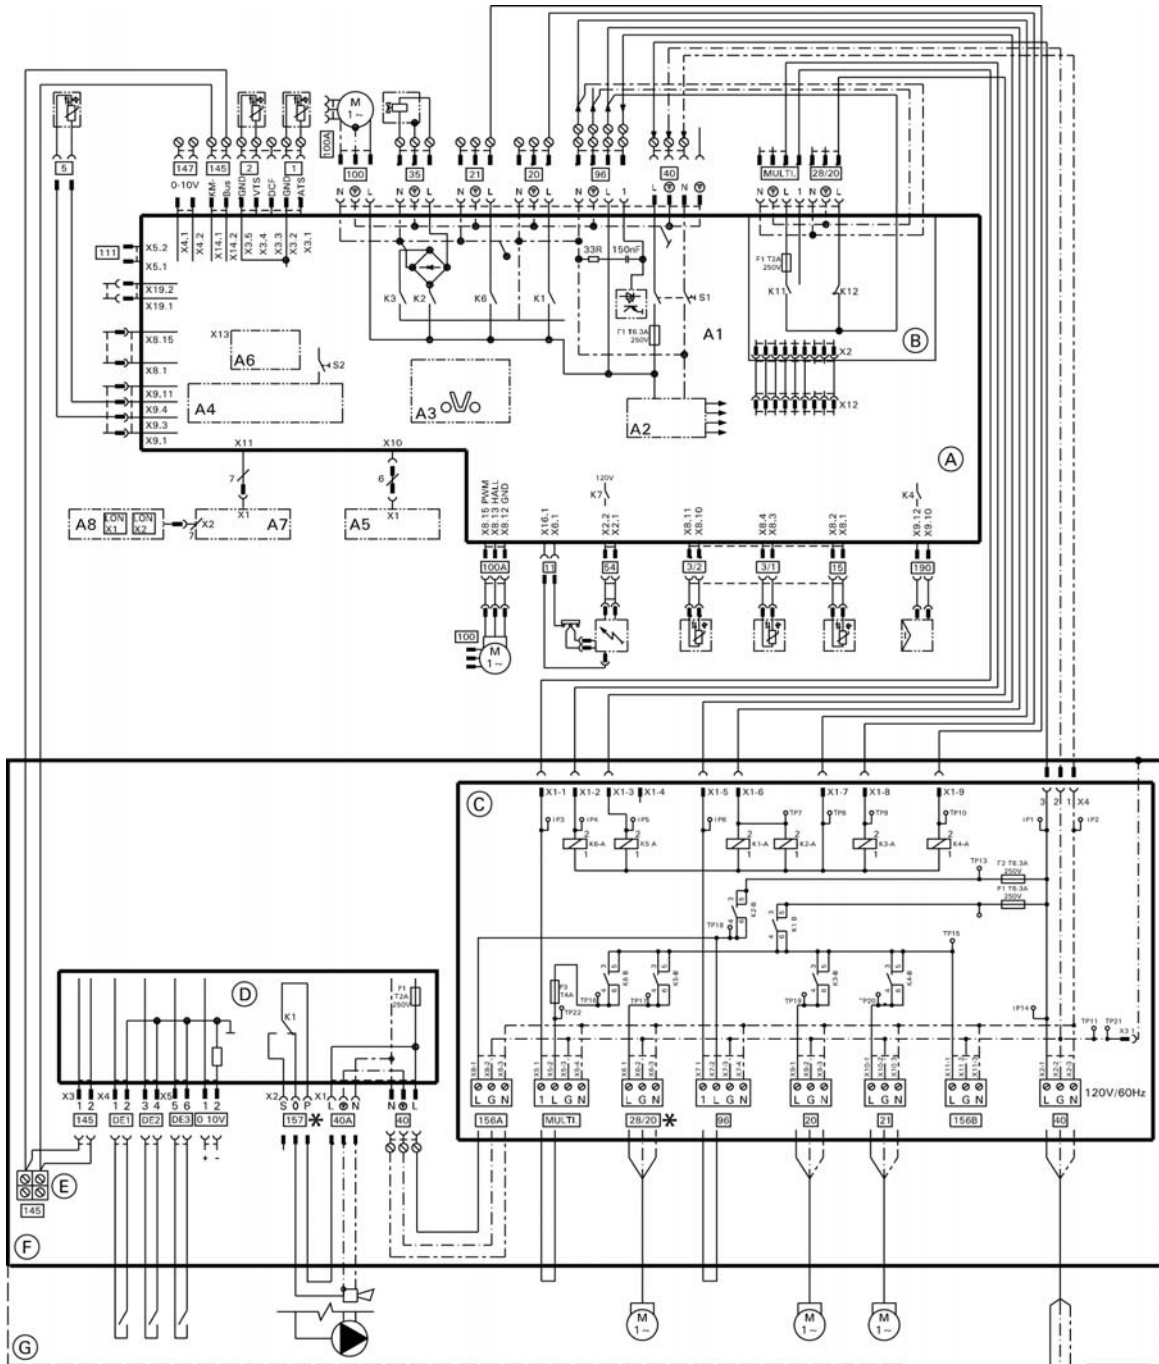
5
147
0-10V
145
KM-Bus
2
VTS
DCF
GND
1
ATS
M
1~
100A
100
35
21
20
96
40
MULTI.
28/20
N L
N L
N L
N L 1
L N
N L 1 N
X4.1
X4.2
X14.2
X14.1
X3.5
X3.4
X3.3
X3.2
X3.1
111
X5.2
X5.1
X19.2
X19.1
X8.15
X8.1
X9.11
X9.4
X9.3
X9.1
X13
A6
S2
A4
A3
K3
K2
K6
K1
33R
150nF
F1 T6.3A 250V
S1
A1
A2
F1 T2A 250V
K11
K12
B
X2
X12
A
X11
X10
7
6
X1
X1
A8
LON X1
LON X2
X2
7
A7
A5
120V
K7
K4
X8.15 PWM
X8.13 HALL
X8.12 GND
X16.1
X6.1
X2.2
X2.1
X8.11
X8.10
X8.4
X8.3
X8.2
X8.1
X9.12
X9.10
100A
11
54
3/2
3/1
15
190
100
M
1~
C
X1-1
X1-2
X1-3
X1-4
X1-5
X1-6
X1-7
X1-8
X1-9
3 2 1 X4
TP3
TP4
TP5
TP6
TP7
TP8
TP9
TP10
TP1
TP2
K6-A
K5-A
K1-A
K2-A
K3-A
K4-A
TP13
F2 T6.3A 250V
F1 T6.3A 250V
K2-B
K1-B
TP19
TP15
F3 T4A
TP22
TP18
K6-B
K5-B
TP17
K3-B
TP16
TP20
K4-B
TP14
TP11
TP21
X3
D
F1 T2A 250V
K1
X3
1 2
X4
1 2
X5
3 4
5 6
1 2
145
DE1
DE2
DE3
0 10V
X2
S 0 P
X1
L N
N L
157
40A
40
E
145
F
L G N
1 L G N
L G N
1 L G N
L G N
L G N
L G N
L G N
156A
MULTI
28/20
96
20
21
156B
40
120V/60Hz
M
1~
M
1~
M
1~
G